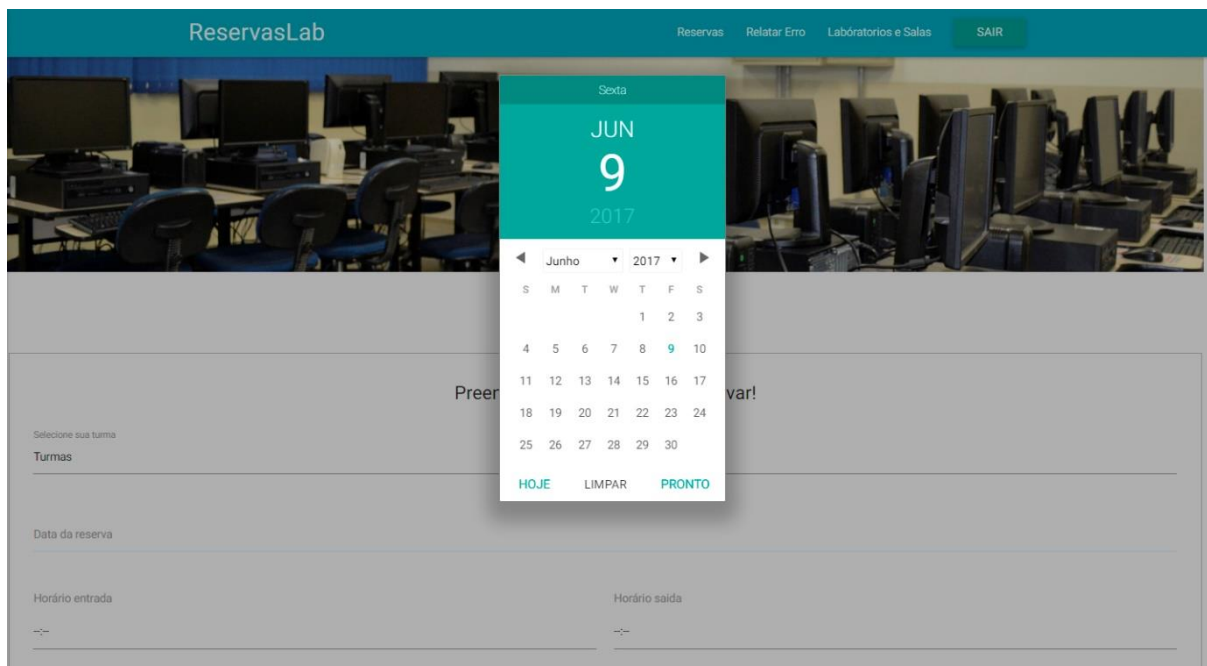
ReservasLab

Reservas Relatar Erro Labóratorios e Salas SAIR

Sexta

JUN

9

2017

Junho 2017

| S | M | T | W | T | F | S |
|---|---|---|---|---|---|---|
| | | | | 1 | 2 | 3 |
| 4 | 5 | 6 | 7 | 8 | 9 | 10 |
| 11 | 12 | 13 | 14 | 15 | 16 | 17 |
| 18 | 19 | 20 | 21 | 22 | 23 | 24 |
| 25 | 26 | 27 | 28 | 29 | 30 | |

HOJE LIMPAR PRONTO

Preer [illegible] var!

Selecione sua turma

Turmas

Data da reserva

Horário entrada

--:--

Horário saida

--:--